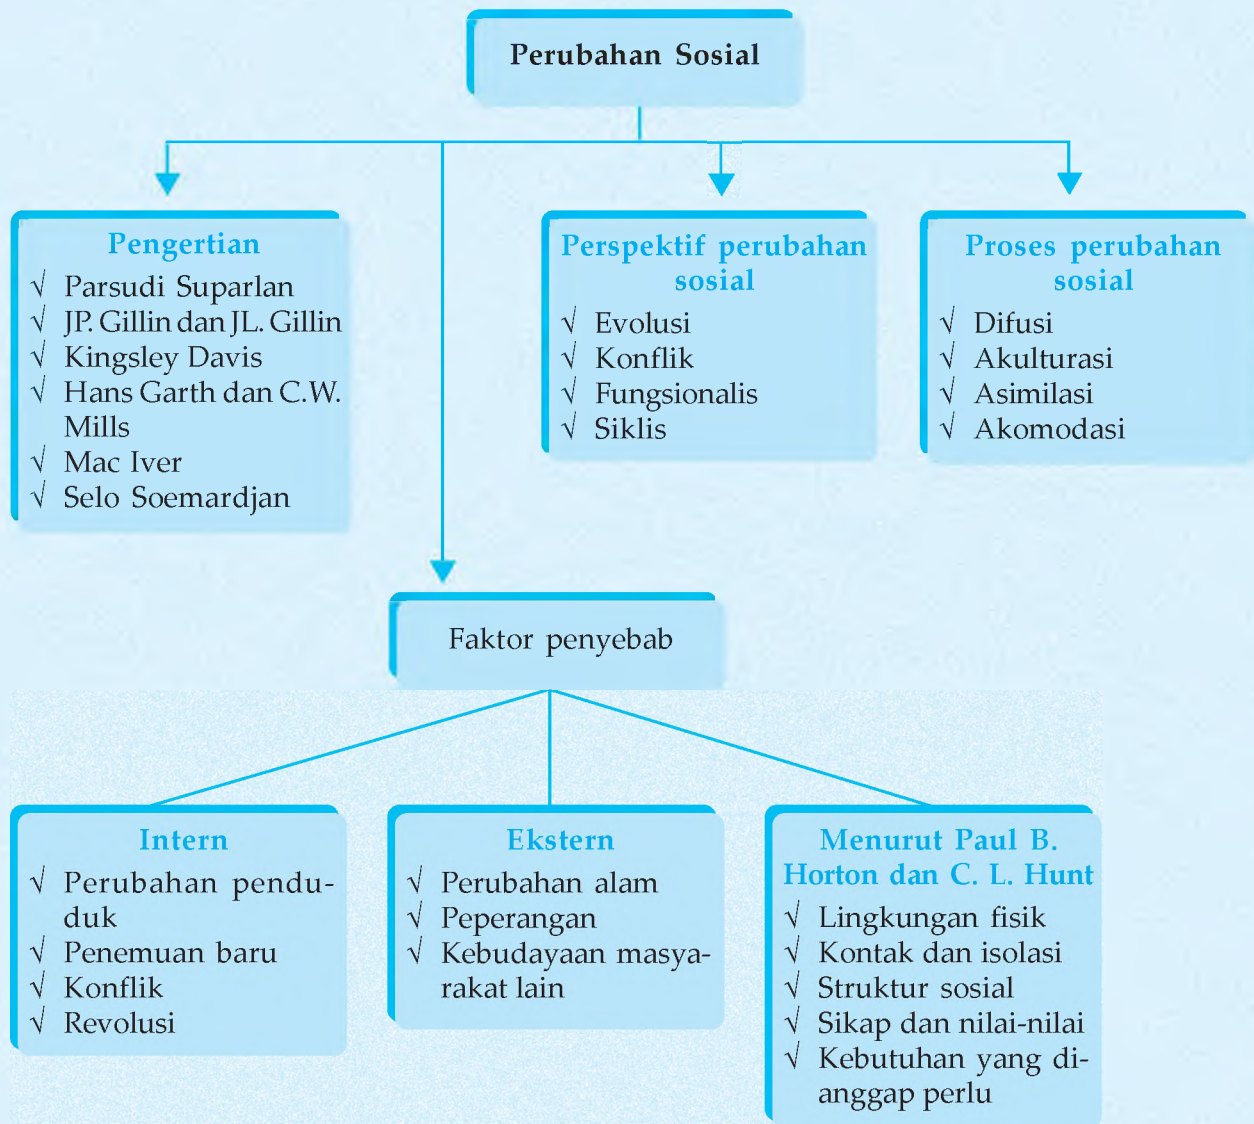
Perubahan Sosial

Pengertian
√ Parsudi Suparlan
√ JP. Gillin dan JL. Gillin
√ Kingsley Davis
√ Hans Garth dan C.W. Mills
√ Mac Iver
√ Selo Soemardjan

Perspektif perubahan sosial
√ Evolusi
√ Konflik
√ Fungsionalis
√ Siklis

Proses perubahan sosial
√ Difusi
√ Akulturasi
√ Asimilasi
√ Akomodasi

Faktor penyebab

Intern
√ Perubahan penduduk
√ Penemuan baru
√ Konflik
√ Revolusi

Ekstern
√ Perubahan alam
√ Peperangan
√ Kebudayaan masyarakat lain

Menurut Paul B. Horton dan C. L. Hunt
√ Lingkungan fisik
√ Kontak dan isolasi
√ Struktur sosial
√ Sikap dan nilai-nilai
√ Kebutuhan yang dianggap perlu